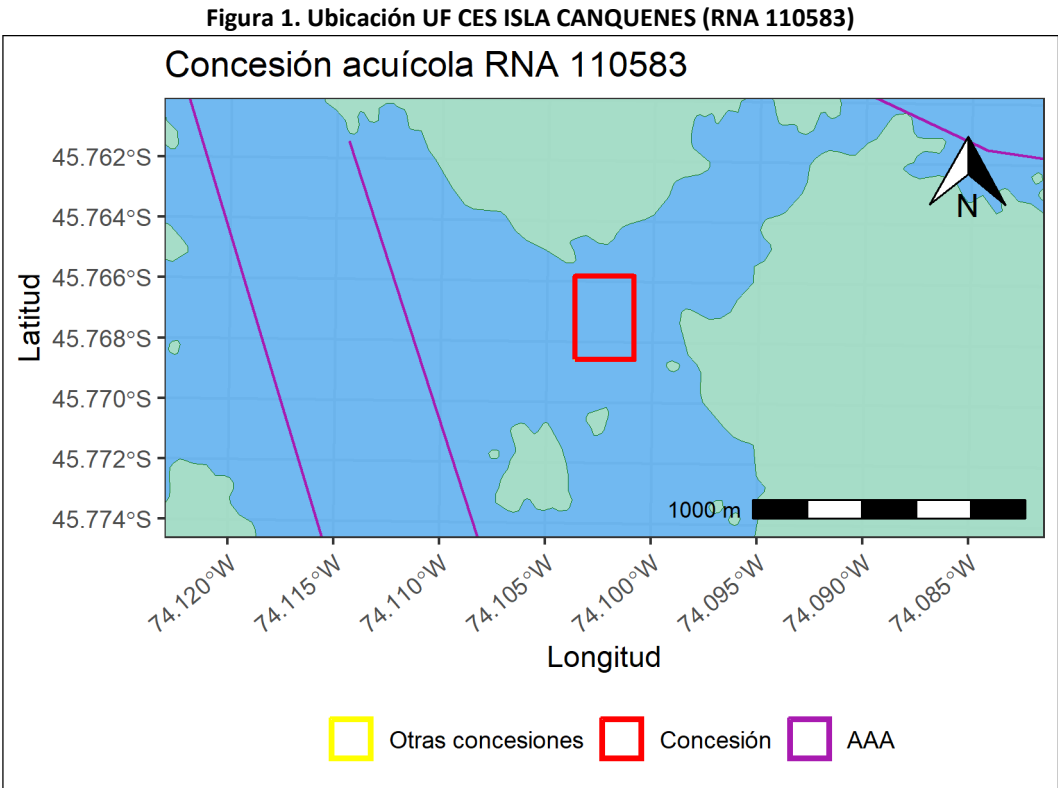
Figura 1. Ubicación UF CES ISLA CANQUENES (RNA 110583)

Concesión acuícola RNA 110583

Latitud

45.762°S
45.764°S
45.766°S
45.768°S
45.770°S
45.772°S
45.774°S

N

1000 m

74.120°W
74.115°W
74.110°W
74.105°W
74.100°W
74.095°W
74.090°W
74.085°W

Longitud

Otras concesiones
Concesión
AAA